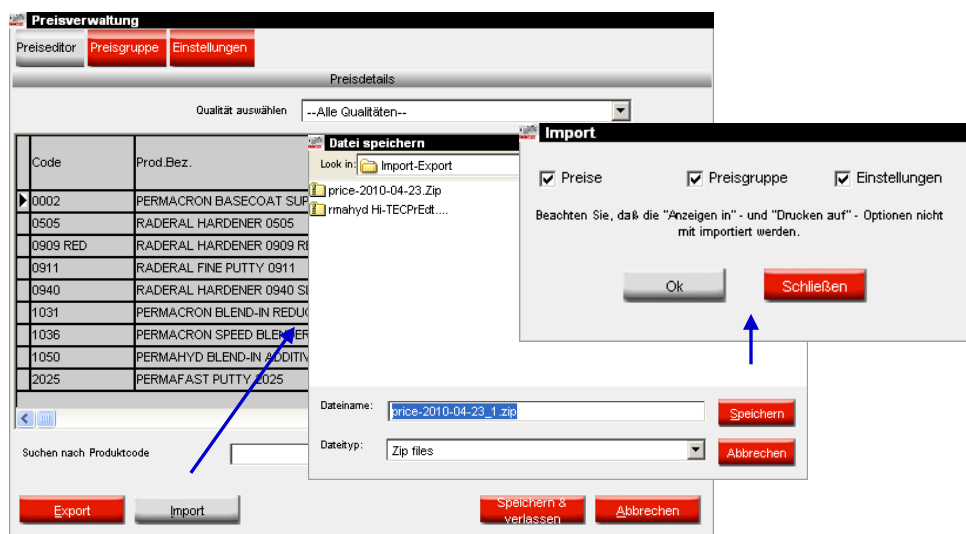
Preisverwaltung

Preiseditor | Preisgruppe | Einstellungen

Preisdetails

Qualität auswählen --Alle Qualitäten--

| Code | Prod.Bez. |
|---|---|
| 0002 | PERMACRON BASECOAT SUP |
| 0505 | RADERAL HARDENER 0505 |
| 0909 RED | RADERAL HARDENER 0909 RE |
| 0911 | RADERAL FINE PUTTY 0911 |
| 0940 | RADERAL HARDENER 0940 SI |
| 1031 | PERMACRON BLEND-IN REDUC |
| 1036 | PERMACRON SPEED BLENDER |
| 1050 | PERMAHYD BLEND-IN ADDITIV |
| 2025 | PERMAFAST PUTTY 2025 |

Suchen nach Produktcode

Export | Import | Speichern & verlassen | Abbrechen

Datei speichern

Look in: Import-Export

price-2010-04-23.Zip
rmahyd Hi-TECPrEdt....

Dateiname: price-2010-04-23_1.zip | Speichern

Dateityp: Zip files | Abbrechen

Import

Preise | Preisgruppe | Einstellungen

Beachten Sie, daß die "Anzeigen in" - und "Drucken auf" - Optionen nicht mit importiert werden.

Ok | Schließen